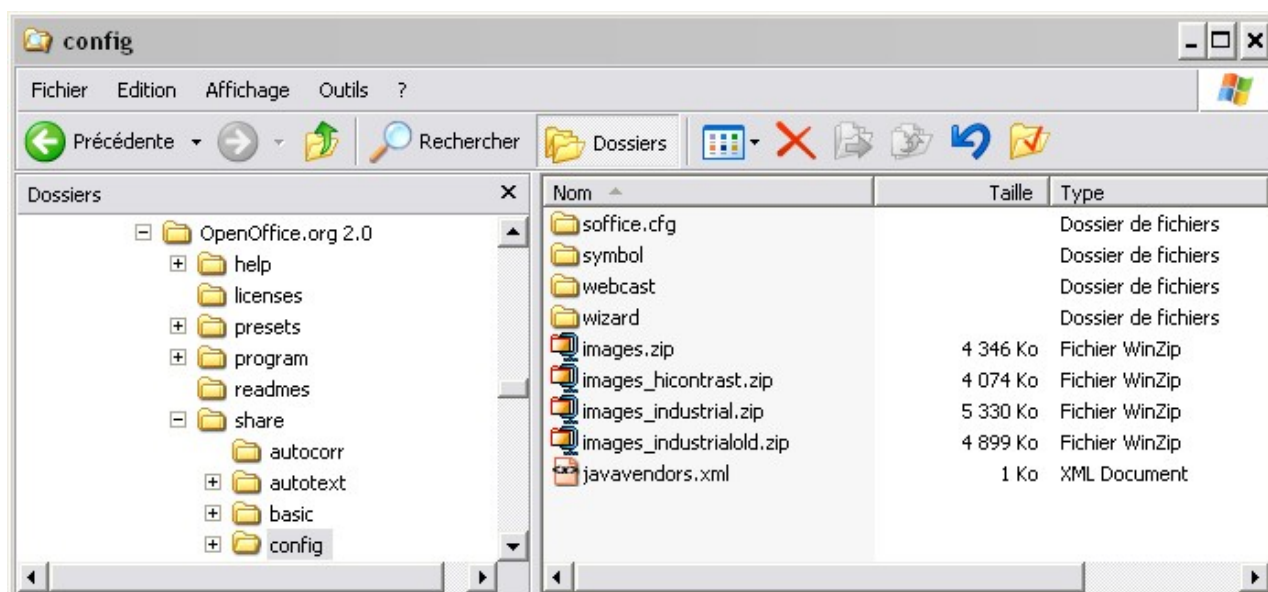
config

Fichier Edition Affichage Outils ?

Précédente Rechercher Dossiers

Dossiers

OpenOffice.org 2.0
help
licenses
presets
program
readmes
share
autocorr
autotext
basic
config

| Nom | Taille | Type |
|---|---|---|
| soffice.cfg | | Dossier de fichiers |
| symbol | | Dossier de fichiers |
| webcast | | Dossier de fichiers |
| wizard | | Dossier de fichiers |
| images.zip | 4 346 Ko | Fichier WinZip |
| images_hicontrast.zip | 4 074 Ko | Fichier WinZip |
| images_industrial.zip | 5 330 Ko | Fichier WinZip |
| images_industrialold.zip | 4 899 Ko | Fichier WinZip |
| javavendors.xml | 1 Ko | XML Document |